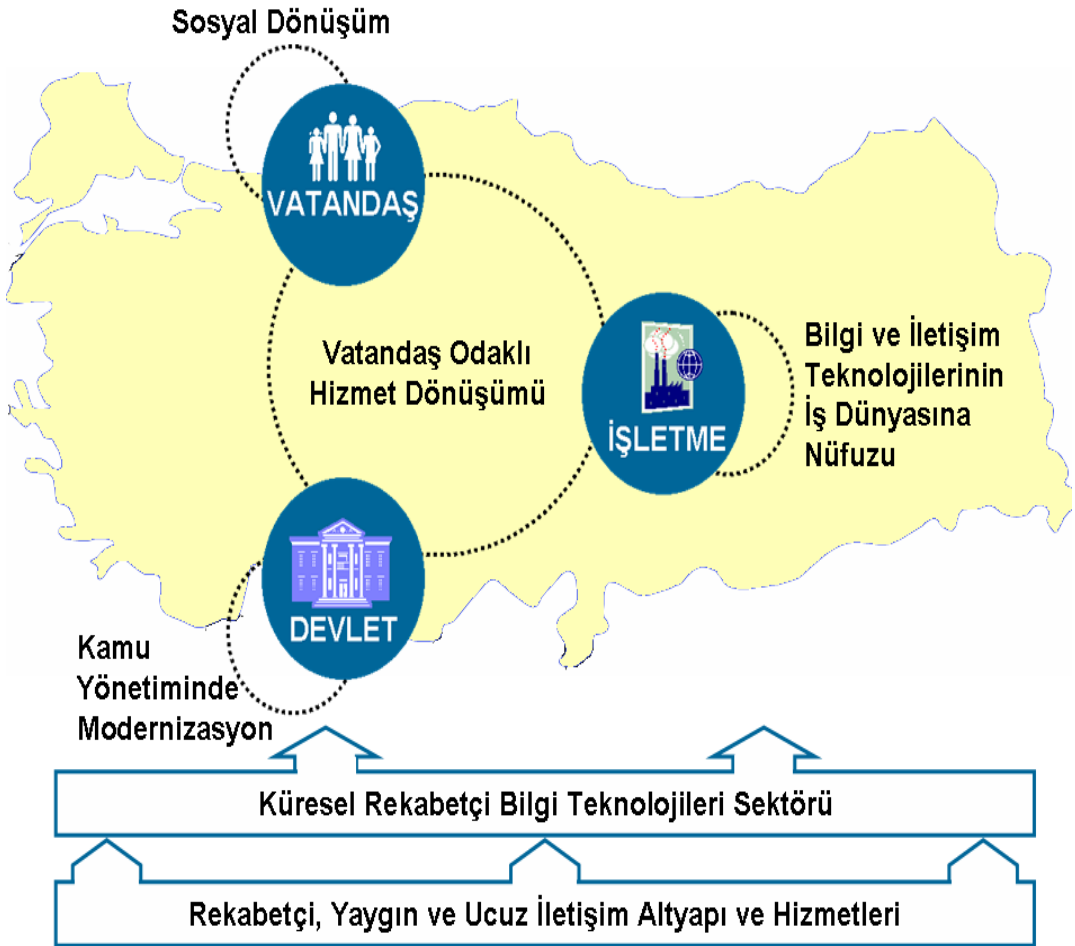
Sosyal Dönüşüm

VATANDAŞ

Vatandaş Odaklı Hizmet Dönüşümü

İŞLETME

Bilgi ve İletişim Teknolojilerinin İş Dünyasına Nüfuzu

DEVLET

Kamu Yönetiminde Modernizasyon

Küresel Rekabetçi Bilgi Teknolojileri Sektörü

Rekabetçi, Yaygın ve Ucuz İletişim Altyapı ve Hizmetleri